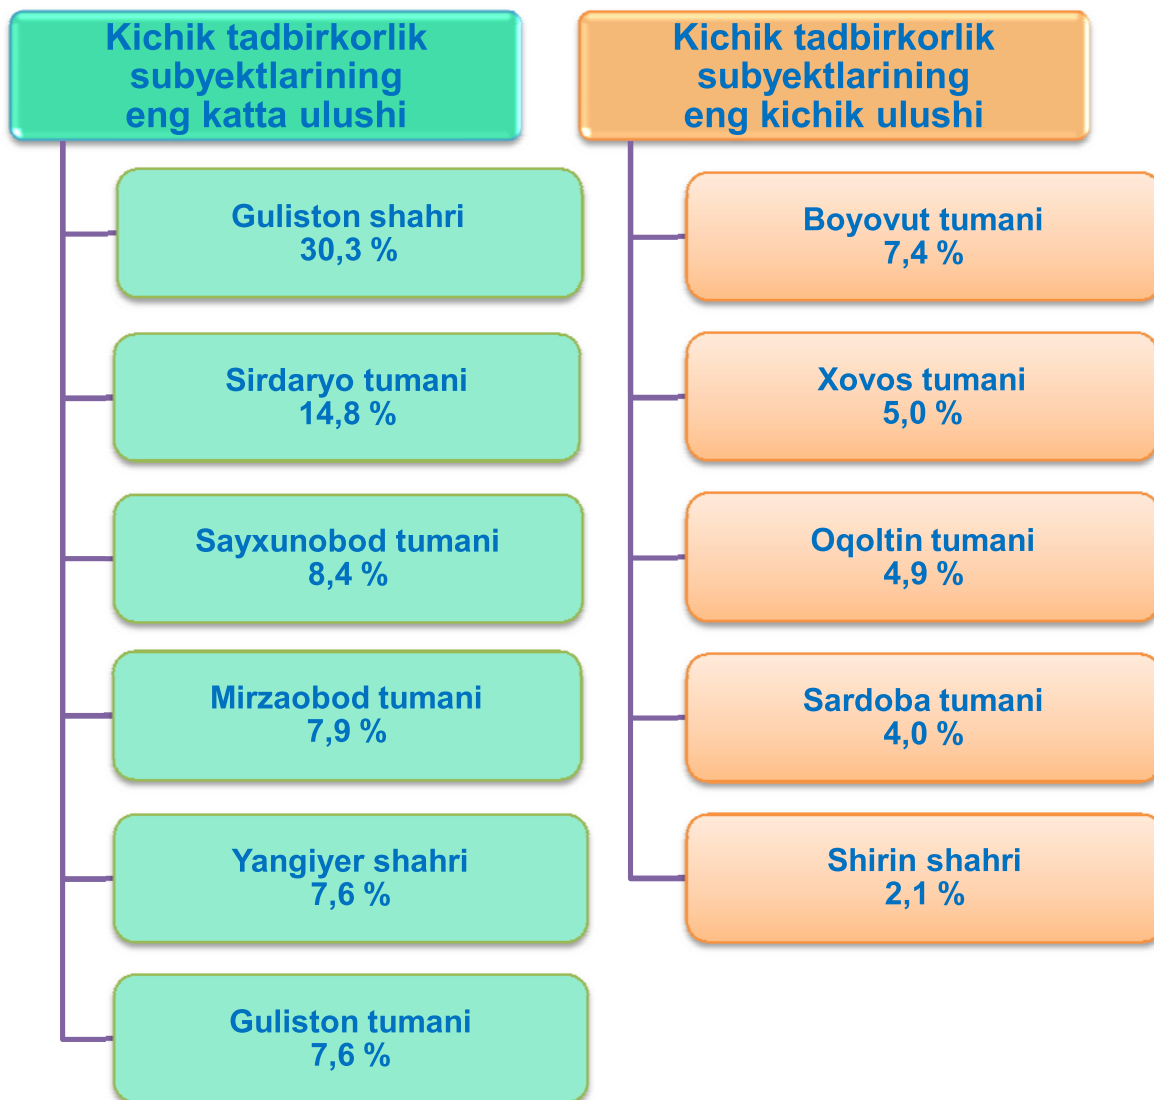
Kichik tadbirkorlik subyektlarining eng katta ulushi

Guliston shahri
30,3 %

Sirdaryo tumani
14,8 %

Sayxunobod tumani
8,4 %

Mirzaobod tumani
7,9 %

Yangiyer shahri
7,6 %

Guliston tumani
7,6 %

Kichik tadbirkorlik subyektlarining eng kichik ulushi

Boyovut tumani
7,4 %

Xovos tumani
5,0 %

Oqoltin tumani
4,9 %

Sardoba tumani
4,0 %

Shirin shahri
2,1 %